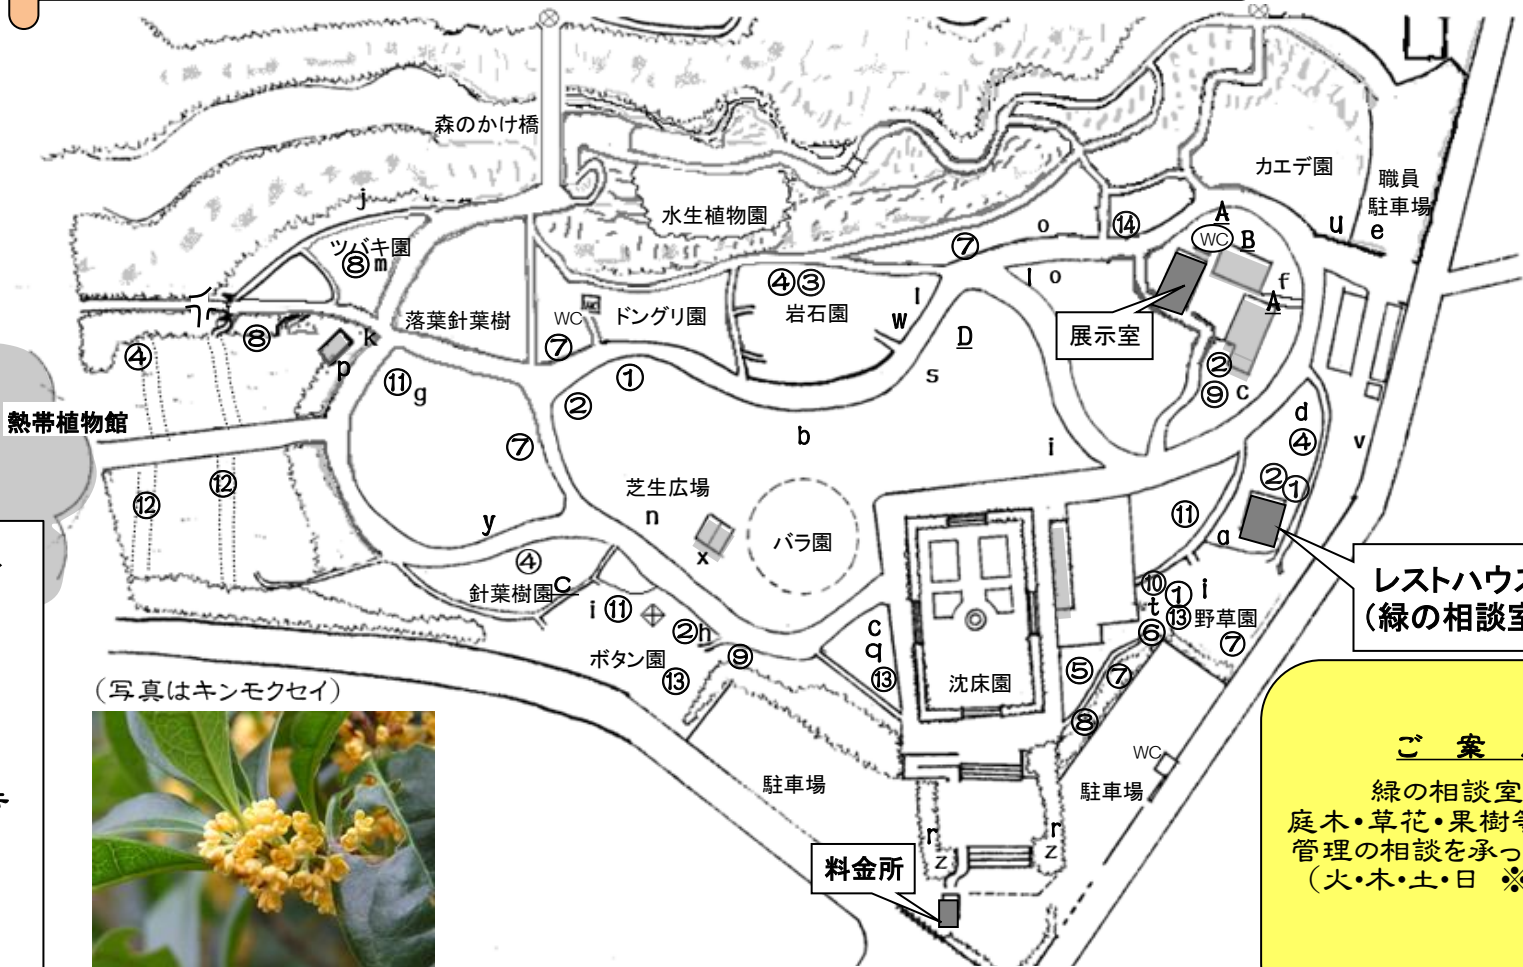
森のかけ橋

水生植物園

カエデ園

職員駐車場

j

ツバキ園 ⑧ m

落葉針葉樹

WC ドングリ園 ⑦

④③ 岩石園 w l

⑦ o

⑭ A WC B

u e

l o

f A

展示室

D

s

② ⑨ c

④ ⑧ k p ⑪ g

① ②

熱帯植物館

⑦ b

i

d ④ v

②①

⑫ ⑫

芝生広場 n

x バラ園

y

⑪ a

④ 針葉樹園 c

i ⑪ ②h

⑨

ボタン園 ⑬

c q ⑬

沈床園

⑩ ① i t ⑬ 野草園 ⑥ ⑦

⑤ ⑦ ⑧

レストハウス (緑の相談室

(写真はキンモクセイ)

駐車場

WC 駐車場

r z r z

料金所

ご案

緑の相談室
庭木・草花・果樹
管理の相談を承っ
(火・木・土・日 ※